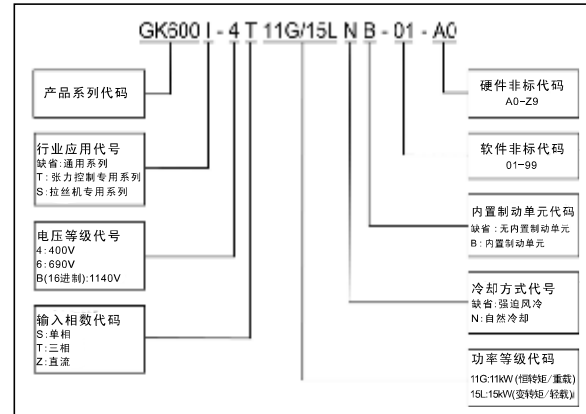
GK600 I - 4 T 11G/15L N B - 01 - A0

产品系列代码

行业应用代号
缺省: 通用系列
T: 张力控制专用系列
S: 拉丝机专用系列

电压等级代号
4: 400V
6: 690V
B(16进制): 1140V

输入相数代码
S: 单相
T: 三相
Z: 直流

硬件非标代码
A0~Z9

软件非标代码
01~99

内置制动单元代码
缺省: 无内置制动单元
B: 内置制动单元

冷却方式代号
缺省: 强迫风冷
N: 自然冷却

功率等级代码
11G:11kW (恒转矩/重载)
15L:15kW(变转矩/轻载)